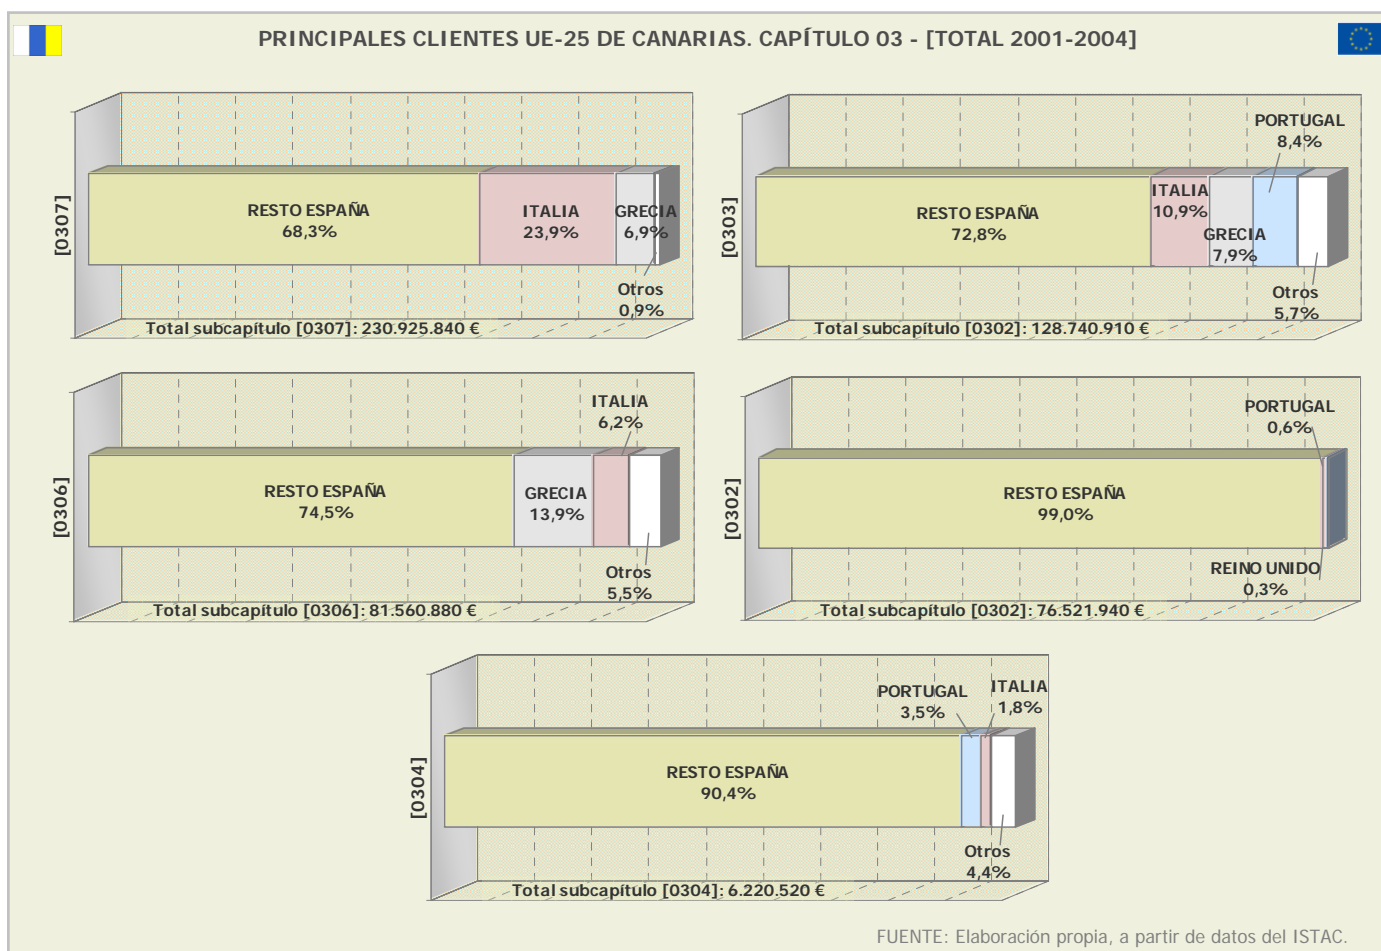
PRINCIPALES CLIENTES UE-25 DE CANARIAS. CAPÍTULO 03 - [TOTAL 2001-2004]

[0307]

RESTO ESPAÑA 68,3%

ITALIA 23,9%

GRECIA 6,9%

Otros 0,9%

Total subcapítulo [0307]: 230.925.840 €

[0303]

PORTUGAL 8,4%

RESTO ESPAÑA 72,8%

ITALIA 10,9%

GRECIA 7,9%

Otros 5,7%

Total subcapítulo [0302]: 128.740.910 €

[0306]

ITALIA 6,2%

RESTO ESPAÑA 74,5%

GRECIA 13,9%

Otros 5,5%

Total subcapítulo [0306]: 81.560.880 €

[0302]

PORTUGAL 0,6%

RESTO ESPAÑA 99,0%

REINO UNIDO 0,3%

Total subcapítulo [0302]: 76.521.940 €

[0304]

PORTUGAL 3,5%

ITALIA 1,8%

RESTO ESPAÑA 90,4%

Otros 4,4%

Total subcapítulo [0304]: 6.220.520 €

FUENTE: Elaboración propia, a partir de datos del ISTAC.